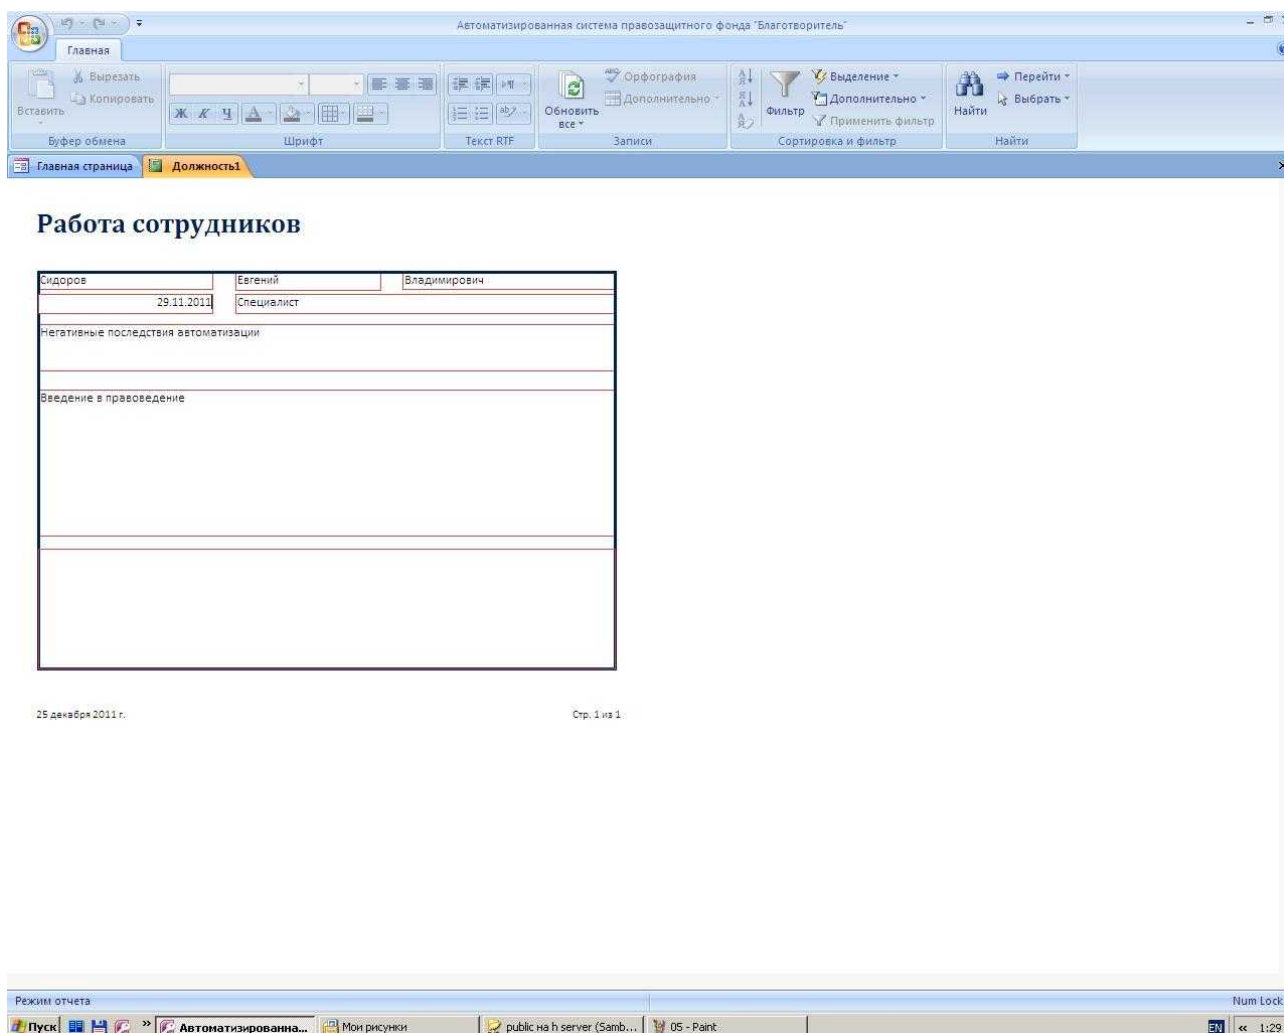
Автоматизированная система правозащитного фонда "Благотворитель"

Главная

Вырезать
Копировать
Вставить
Буфер обмена
Ж К Ч
Шрифт
Текст RTF
Обновить все
Орфография
Дополнительно
Записи
Фильтр
Выделение
Дополнительно
Применить фильтр
Сортировка и фильтр
Найти
Перейти
Выбрать
Найти

Главная страница
Должность1

Работа сотрудников

| Сидоров | Евгений | Владимирович |
|---|---|---|
| 29.11.2011 | Специалист | |

Негативные последствия автоматизации

Введение в правоведение

25 декабря 2011 г.

Стр. 1 из 1

Режим отчета
Num Lock

Пуск
Автоматизированна...
Мои рисунки
public на h server (Samb...
05 - Paint
EN
1:29